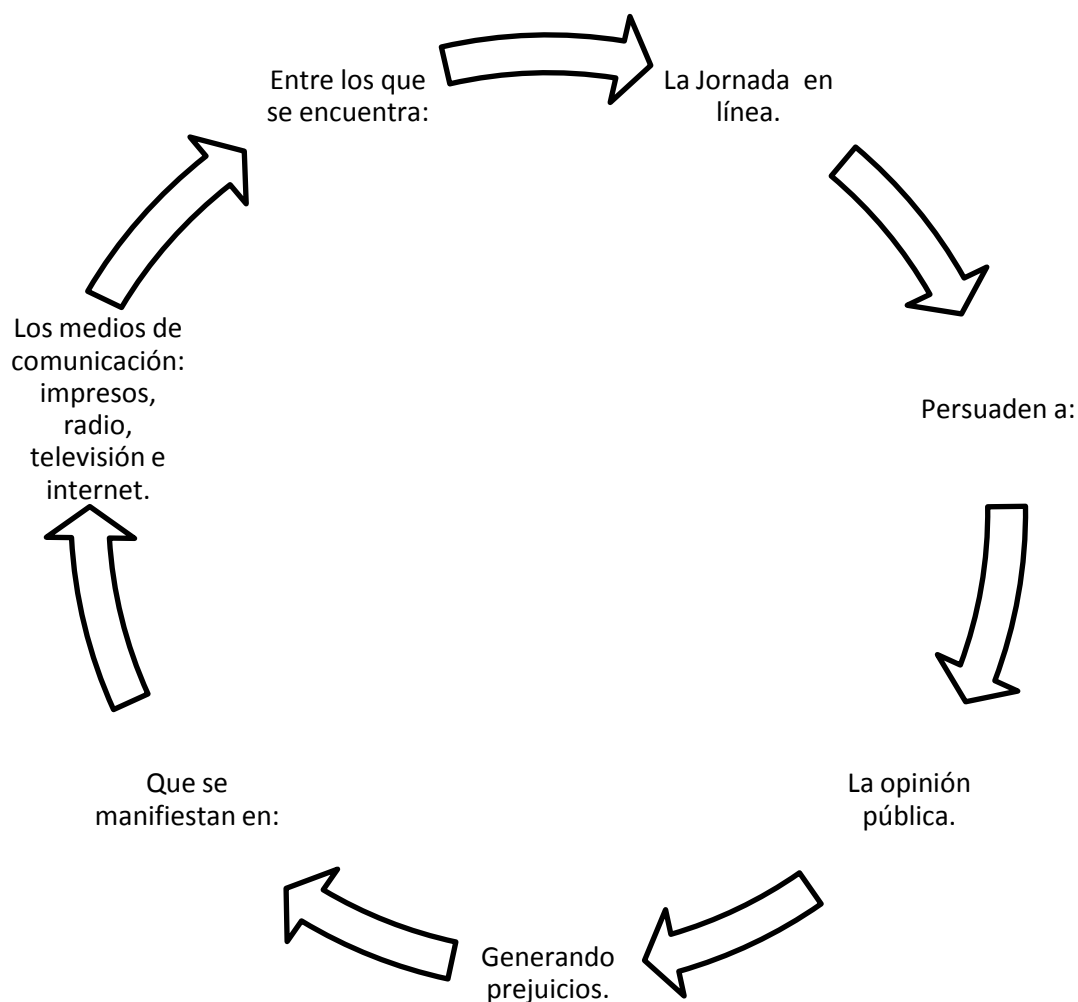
Entre los que se encuentra:

La Jornada en línea.

Persuaden a:

La opinión pública.

Generando prejuicios.

Que se manifiestan en:

Los medios de comunicación: impresos, radio, televisión e internet.